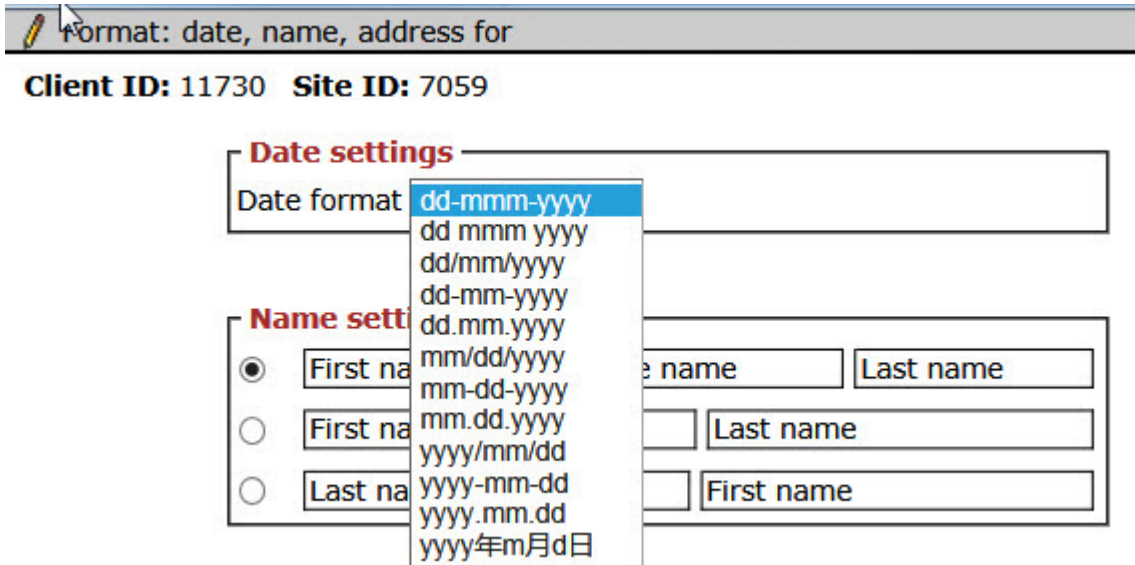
Format: date, name, address for

**Client ID:** 11730 **Site ID:** 7059

Date settings

Date format dd-mmm-yyyy
dd mmm yyyy
dd/mm/yyyy
dd-mm-yyyy
dd.mm.yyyy
mm/dd/yyyy
mm-dd-yyyy
mm.dd.yyyy
yyyy/mm/dd
yyyy-mm-dd
yyyy.mm.dd
yyyy年m月d日

Name setti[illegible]

First na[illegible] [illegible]e name Last name

First na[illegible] Last name

Last na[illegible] First name